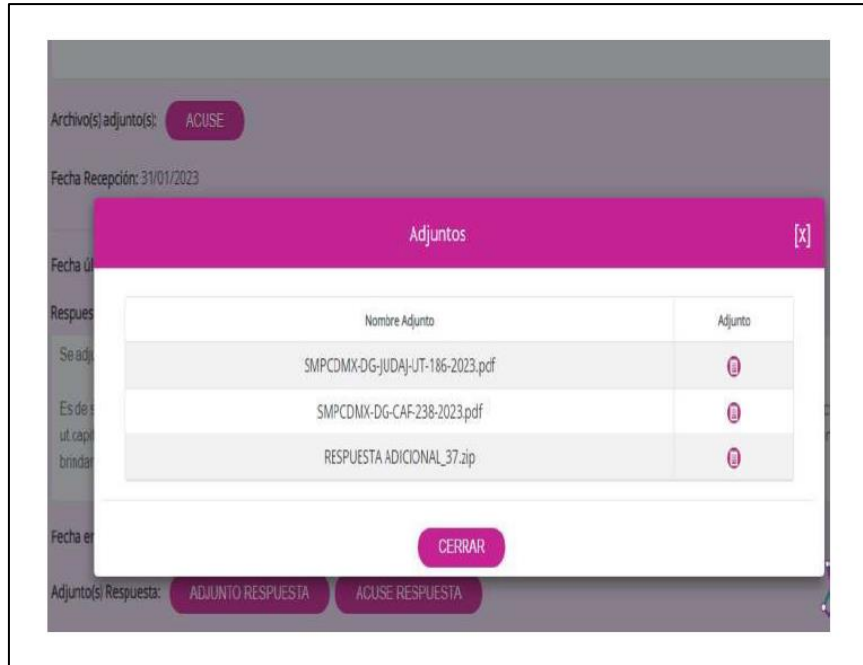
Archivo(s) adjunto(s): ACUSE

Fecha Recepción: 31/01/2023

Fecha úl

Respues

Se adj

Es de
ut cap
brindar

Fecha e

Adjunto(s) Respuesta: ADJUNTO RESPUESTA ACUSE RESPUESTA

Adjuntos [X]

| Nombre Adjunto | Adjunto |
|---|---|
| SMPCDMX-DG-JUDAJ-UT-186-2023.pdf | |
| SMPCDMX-DG-CAF-238-2023.pdf | |
| RESPUESTA ADICIONAL_37.zip | |

CERRAR